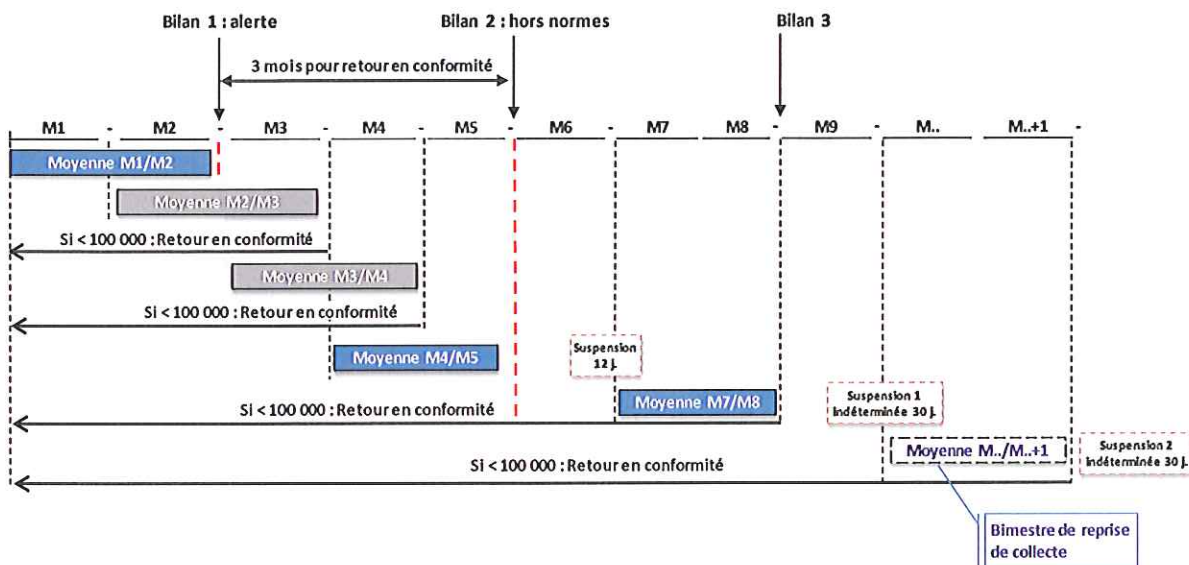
Bilan 1 : alerte

Bilan 2 : hors normes

Bilan 3

3 mois pour retour en conformité

M1 - M2 - M3 - M4 - M5 - M6 - M7 M8 - M9 - M.. M..+1 -

Moyenne M1/M2

Moyenne M2/M3

Si < 100 000 : Retour en conformité

Moyenne M3/M4

Si < 100 000 : Retour en conformité

Moyenne M4/M5

Suspension 12 j.

Si < 100 000 : Retour en conformité

Moyenne M7/M8

Suspension 1 indéterminée 30 j.

Moyenne M../M..+1

Suspension 2 indéterminée 30 j.

Si < 100 000 : Retour en conformité

Bimestre de reprise de collecte